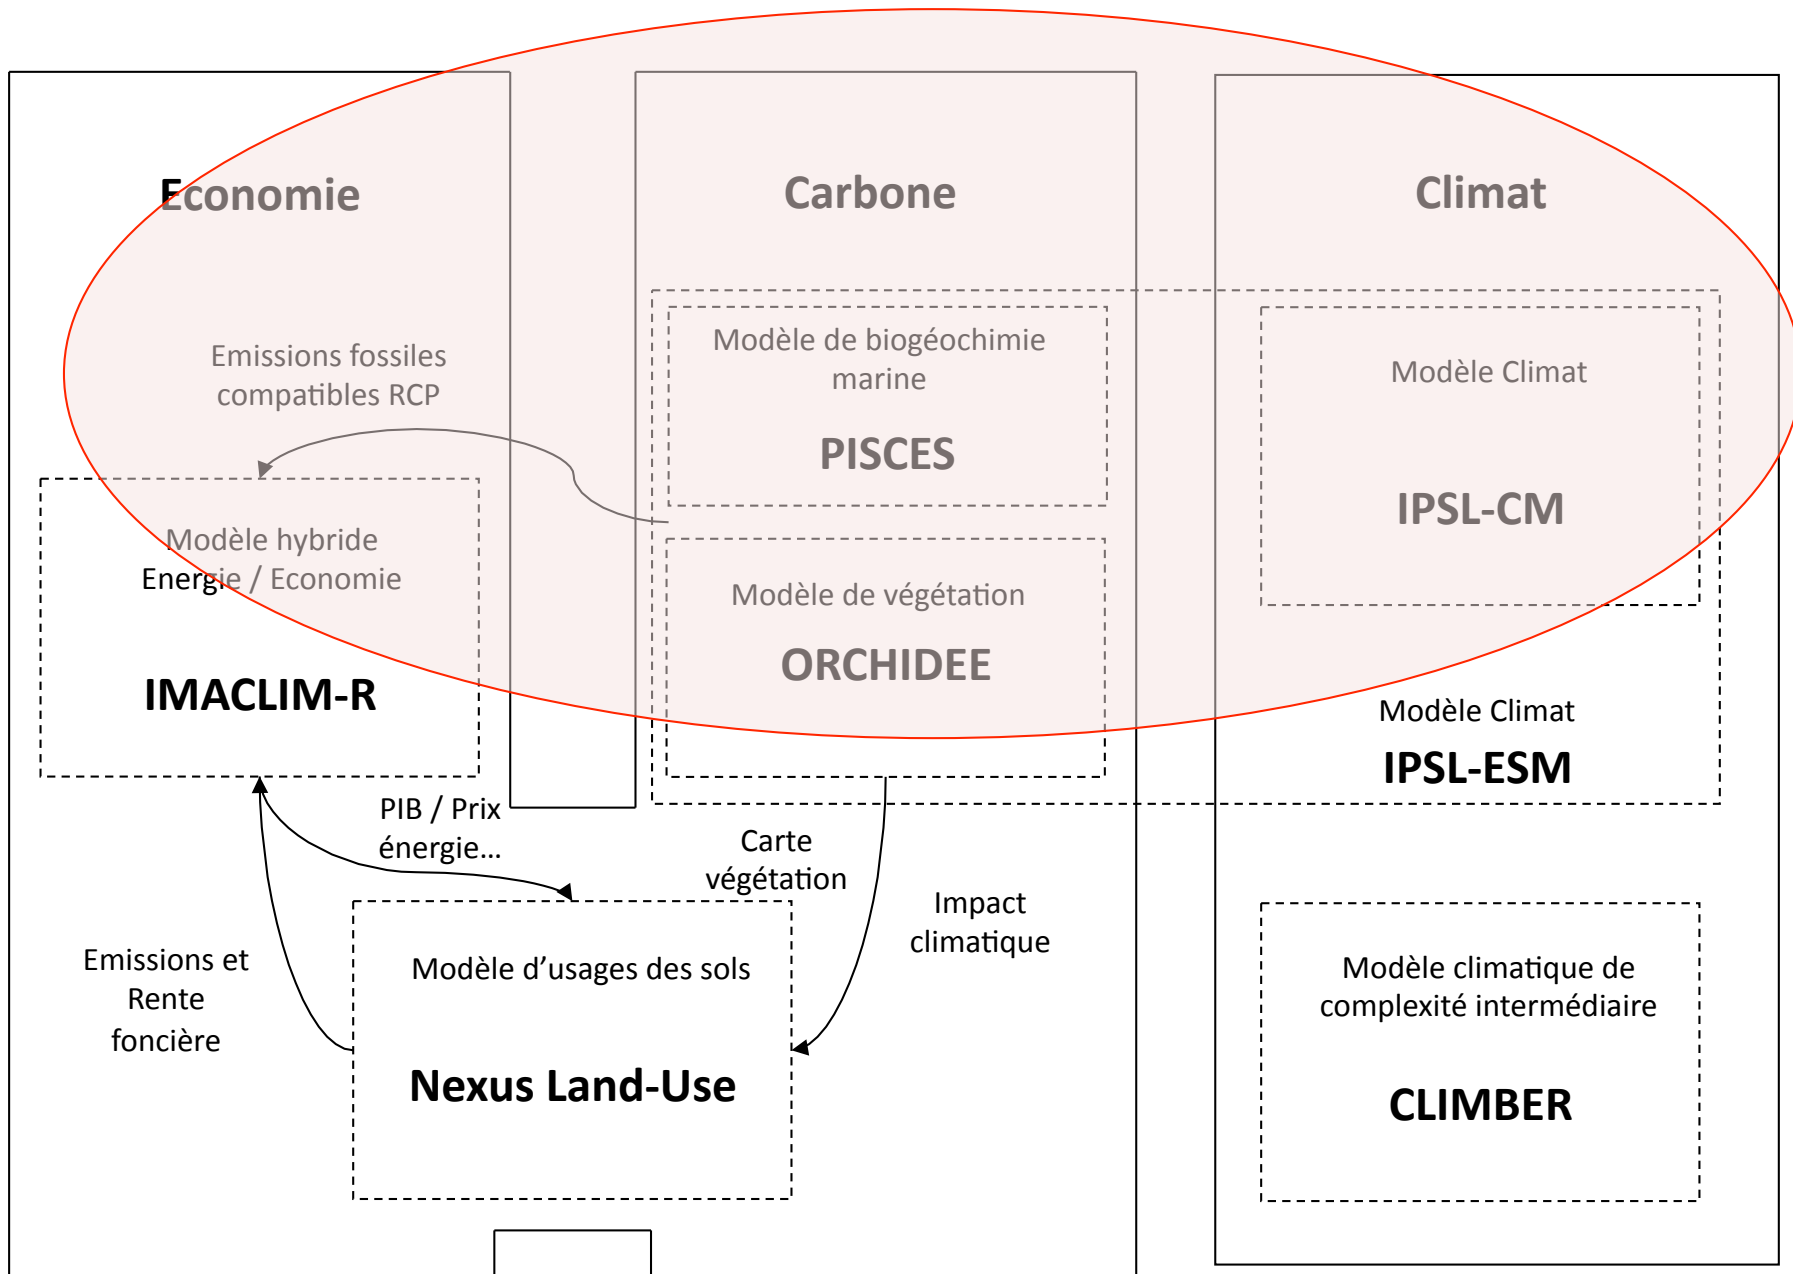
Economie

Carbone

Climat

Emissions fossiles compatibles RCP

Modèle de biogéochimie marine

PISCES

Modèle Climat

IPSL-CM

Modèle hybride Energie / Economie

IMACLIM-R

Modèle de végétation

ORCHIDEE

Modèle Climat

IPSL-ESM

PIB / Prix énergie…

Carte végétation

Impact climatique

Emissions et Rente foncière

Modèle d’usages des sols

Nexus Land-Use

Modèle climatique de complexité intermédiaire

CLIMBER